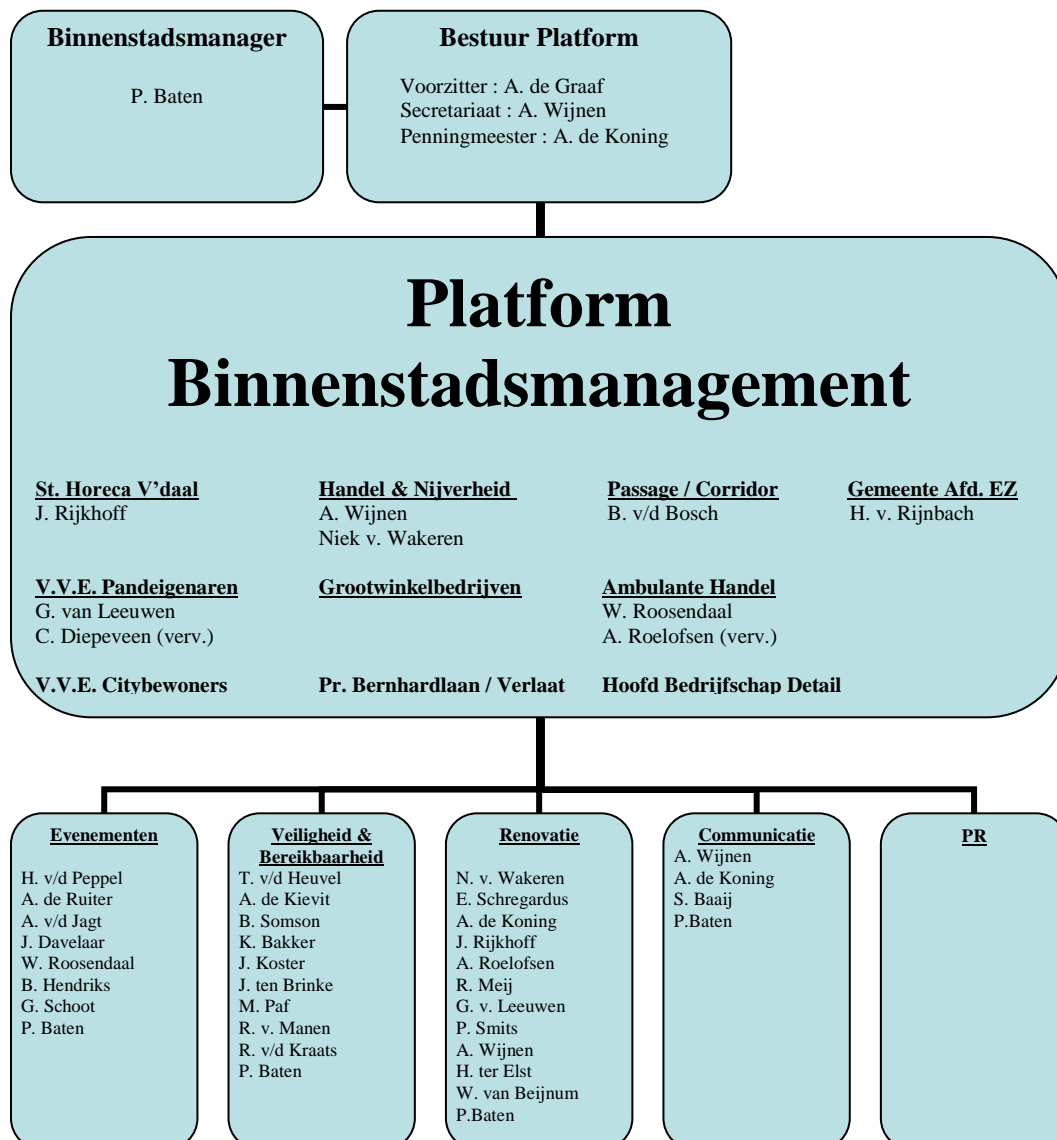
Binnenstadsmanager

P. Baten

Bestuur Platform

Voorzitter : A. de Graaf
Secretariaat : A. Wijnen
Penningmeester : A. de Koning

Platform Binnenstadsmanagement

St. Horeca V'daal
J. Rijkhoff

Handel & Nijverheid
A. Wijnen
Niek v. Wakeren

Passage / Corridor
B. v/d Bosch

Gemeente Afd. EZ
H. v. Rijnbach

V.V.E. Pandeigenaren
G. van Leeuwen
C. Diepeveen (verv.)

Grootwinkelbedrijven

Ambulante Handel
W. Roosendaal
A. Roelofsen (verv.)

V.V.E. Citybewoners

Pr. Bernhardlaan / Verlaat

Hoofd Bedrijfschap Detail

Evenementen

H. v/d Peppel
A. de Ruiter
A. v/d Jagt
J. Davelaar
W. Roosendaal
B. Hendriks
G. Schoot
P. Baten

Veiligheid & Bereikbaarheid
T. v/d Heuvel
A. de Kievit
B. Somson
K. Bakker
J. Koster
J. ten Brinke
M. Paf
R. v. Manen
R. v/d Kraats
P. Baten

Renovatie

N. v. Wakeren
E. Schregardus
A. de Koning
J. Rijkhoff
A. Roelofsen
R. Meij
G. v. Leeuwen
P. Smits
A. Wijnen
H. ter Elst
W. van Beijnum
P.Baten

Communicatie
A. Wijnen
A. de Koning
S. Baaij
P.Baten

PR